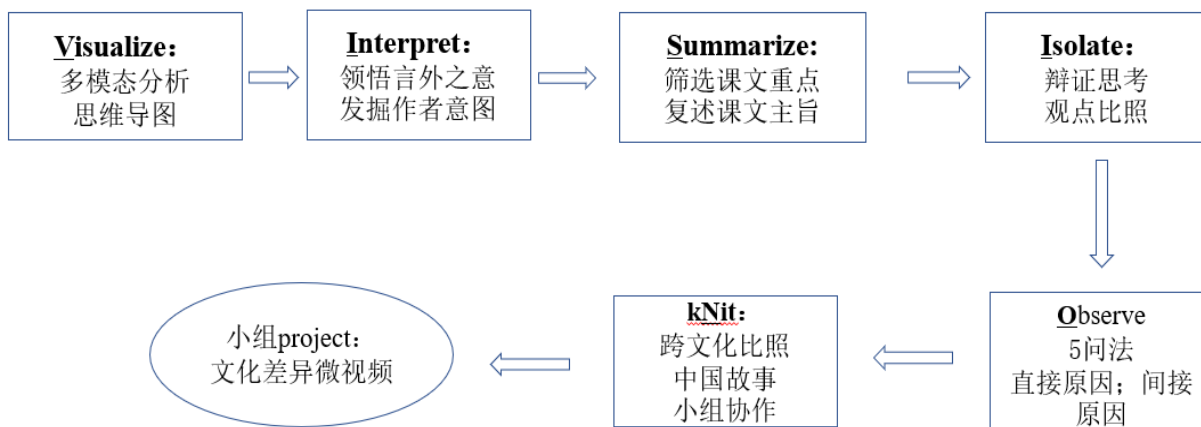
Visualize：
多模态分析
思维导图

Interpret：
领悟言外之意
发掘作者意图

Summarize:
筛选课文重点
复述课文主旨

Isolate：
辩证思考
观点比照

Observe
5问法
直接原因；间接原因

kNit：
跨文化比照
中国故事
小组协作

小组project：
文化差异微视频